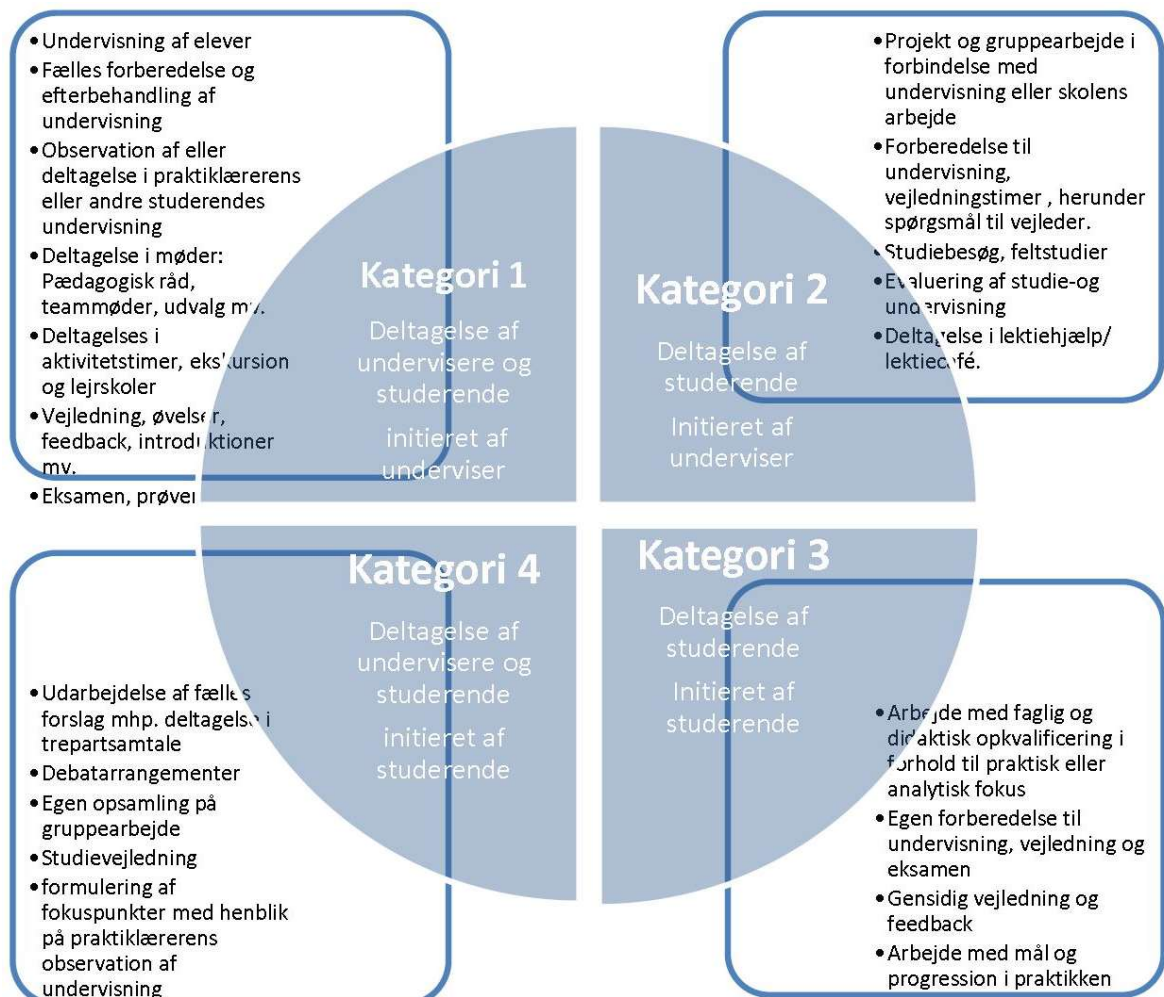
• Undervisning af elever
• Fælles forberedelse og efterbehandling af undervisning
• Observation af eller deltagelse i praktiklærerens eller andre studerendes undervisning
• Deltagelse i møder: Pædagogisk råd, teammøder, udvalg mv.
• Deltagelses i aktivitetstimer, ekskursion og lejrskoler
• Vejledning, øvelser, feedback, introduktioner mv.
• Eksamen, prøver

• Projekt og gruppearbejde i forbindelse med undervisning eller skolens arbejde
• Forberedelse til undervisning, vejledningstimer , herunder spørgsmål til vejleder.
• Studiebesøg, feltstudier
• Evaluering af studie-og undervisning
• Deltagelse i lektiehjælp/ lektiecafé.

Kategori 1
Deltagelse af undervisere og studerende
initieret af underviser

Kategori 2
Deltagelse af studerende
Initieret af underviser

Kategori 4
Deltagelse af undervisere og studerende
initieret af studerende

Kategori 3
Deltagelse af studerende
Initieret af studerende

• Udarbejdelse af fælles forslag mhp. deltagelse i trepartsamtale
• Debatarrangementer
• Egen opsamling på gruppearbejde
• Studievejledning
• formulering af fokuspunkter med henblik på praktiklærerens observation af undervisning

• Arbejde med faglig og didaktisk opkvalificering i forhold til praktisk eller analytisk fokus
• Egen forberedelse til undervisning, vejledning og eksamen
• Gensidig vejledning og feedback
• Arbejde med mål og progression i praktikken